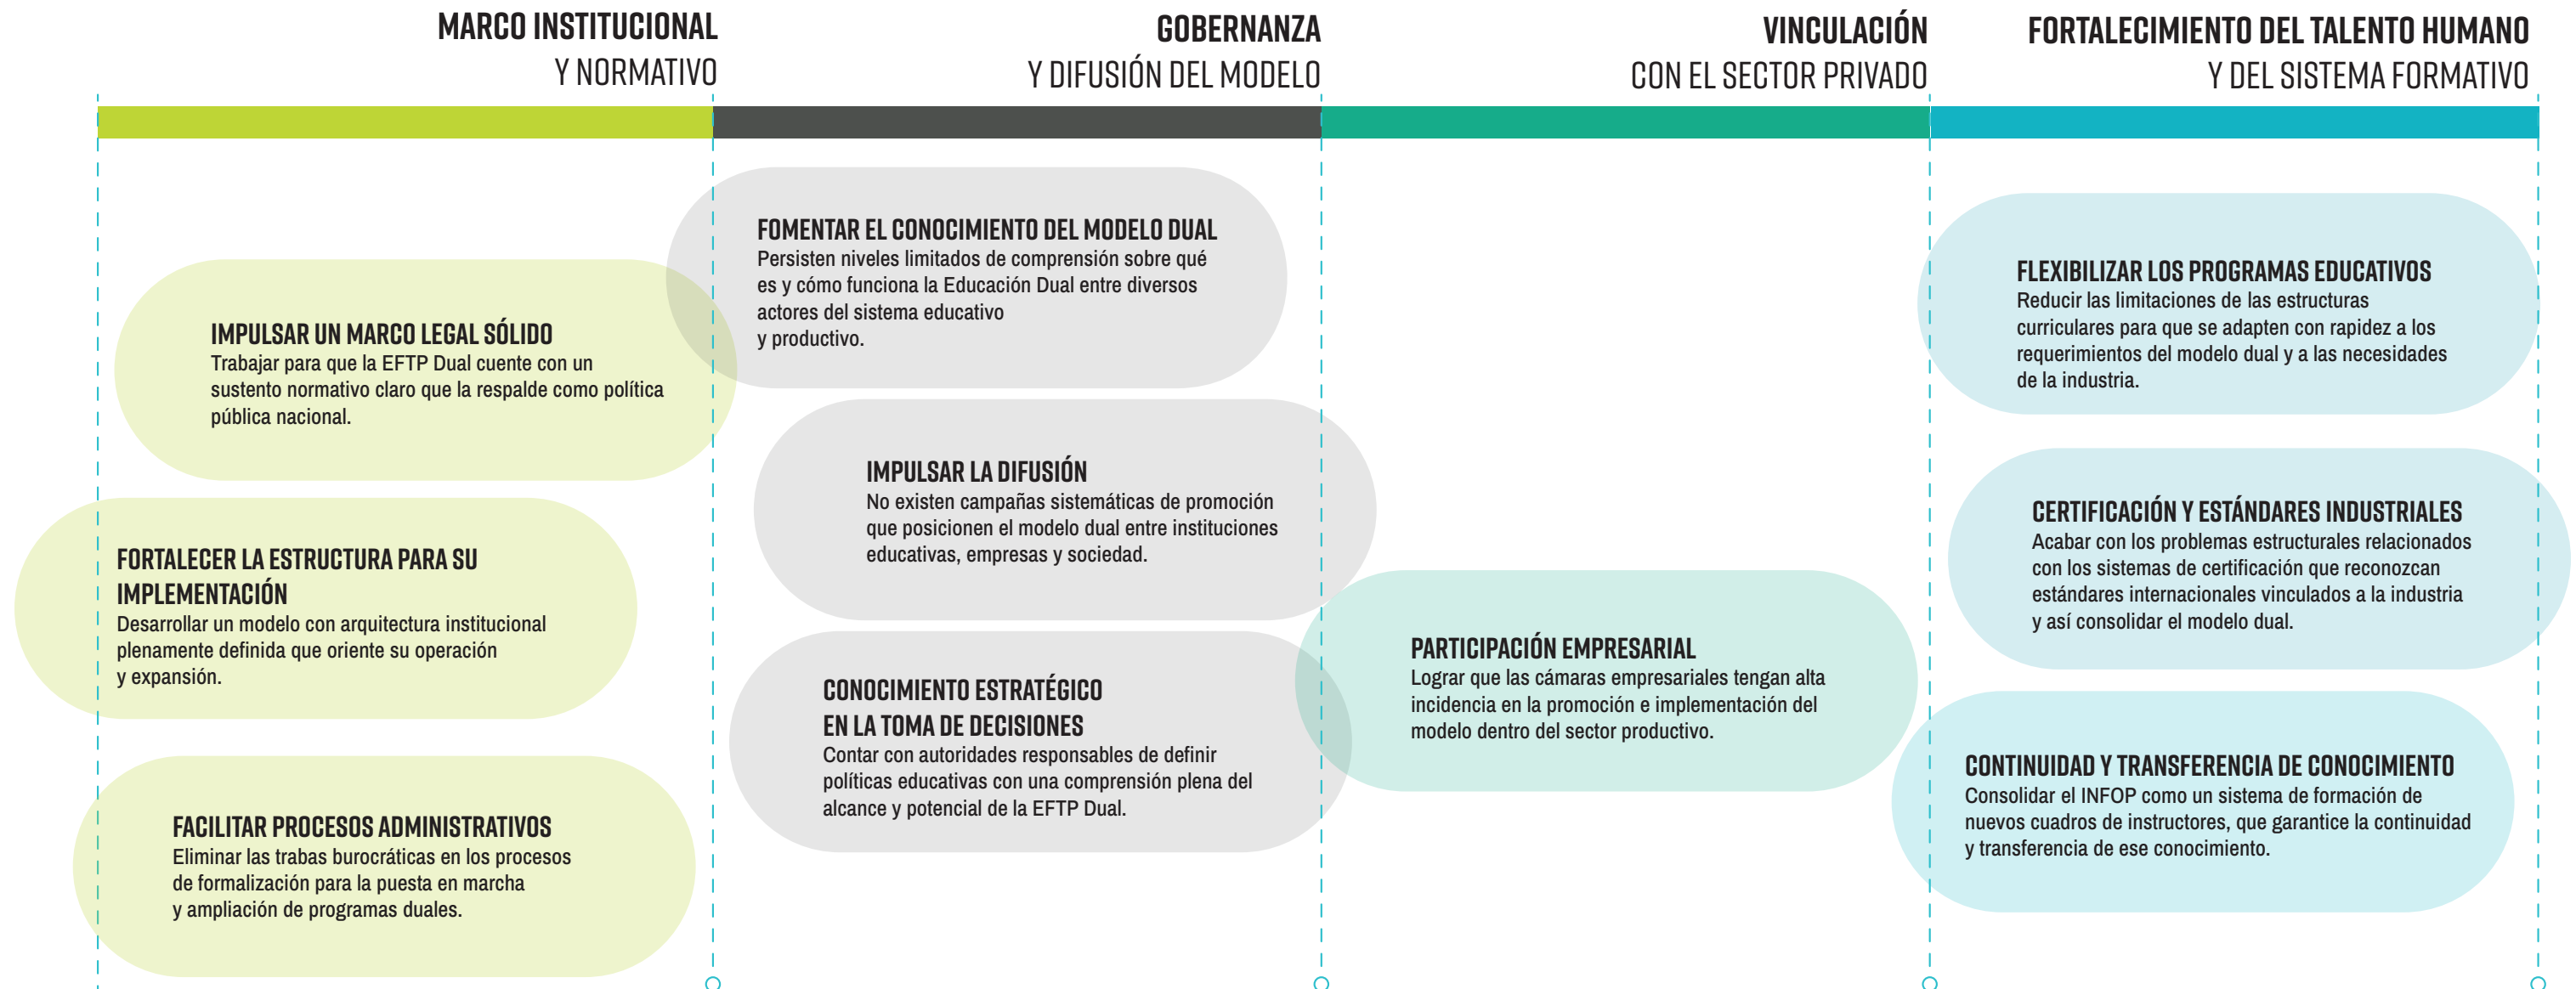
MARCO INSTITUCIONAL
Y NORMATIVO

IMPULSAR UN MARCO LEGAL SÓLIDO
Trabajar para que la EFTP Dual cuente con un sustento normativo claro que la respalde como política pública nacional.

FORTALECER LA ESTRUCTURA PARA SU IMPLEMENTACIÓN
Desarrollar un modelo con arquitectura institucional plenamente definida que oriente su operación y expansión.

FACILITAR PROCESOS ADMINISTRATIVOS
Eliminar las trabas burocráticas en los procesos de formalización para la puesta en marcha y ampliación de programas duales.

GOBERNANZA
Y DIFUSIÓN DEL MODELO

FOMENTAR EL CONOCIMIENTO DEL MODELO DUAL
Persisten niveles limitados de comprensión sobre qué es y cómo funciona la Educación Dual entre diversos actores del sistema educativo y productivo.

IMPULSAR LA DIFUSIÓN
No existen campañas sistemáticas de promoción que posicionen el modelo dual entre instituciones educativas, empresas y sociedad.

CONOCIMIENTO ESTRATÉGICO EN LA TOMA DE DECISIONES
Contar con autoridades responsables de definir políticas educativas con una comprensión plena del alcance y potencial de la EFTP Dual.

VINCULACIÓN
CON EL SECTOR PRIVADO

PARTICIPACIÓN EMPRESARIAL
Lograr que las cámaras empresariales tengan alta incidencia en la promoción e implementación del modelo dentro del sector productivo.

FORTALECIMIENTO DEL TALENTO HUMANO
Y DEL SISTEMA FORMATIVO

FLEXIBILIZAR LOS PROGRAMAS EDUCATIVOS
Reducir las limitaciones de las estructuras curriculares para que se adapten con rapidez a los requerimientos del modelo dual y a las necesidades de la industria.

CERTIFICACIÓN Y ESTÁNDARES INDUSTRIALES
Acabar con los problemas estructurales relacionados con los sistemas de certificación que reconozcan estándares internacionales vinculados a la industria y así consolidar el modelo dual.

CONTINUIDAD Y TRANSFERENCIA DE CONOCIMIENTO
Consolidar el INFOP como un sistema de formación de nuevos cuadros de instructores, que garantice la continuidad y transferencia de ese conocimiento.